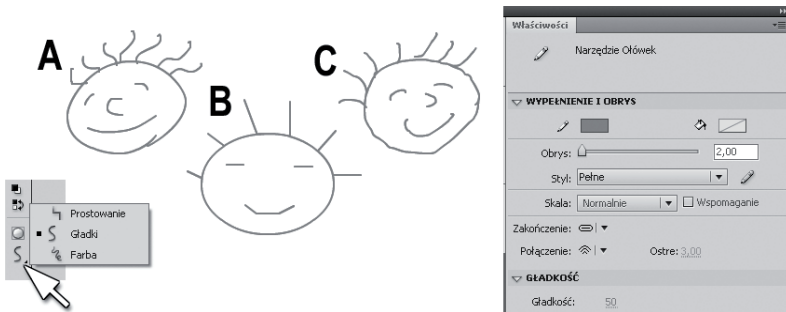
A

B

C

Prostowanie
Gładki
Farba

Właściwości

Narzędzie Ołówek

WYPEŁNIENIE I OBRYS

Obrys: 2,00

Styl: Pełne

Skala: Normalnie Wspomaganie

Zakończenie:

Połączenie: Ostre: 3,00

GŁADKOŚĆ

Gładkość: 50